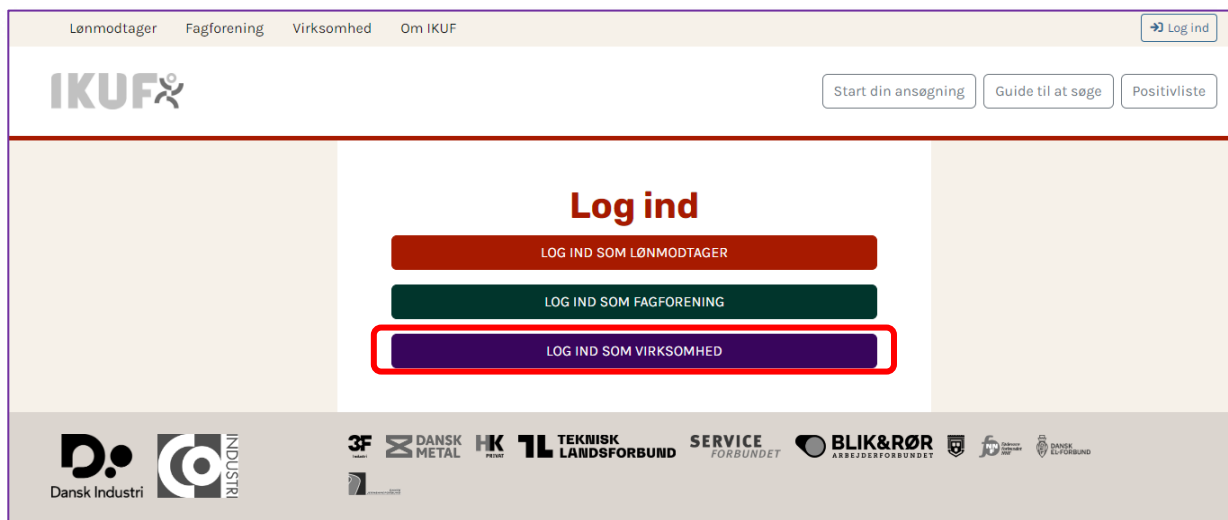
Lønmodtager Fagforening Virksomhed Om IKUF

Log ind

IKUF

Start din ansøgning Guide til at søge Positivliste

Log ind

LOG IND SOM LØNMODTAGER

LOG IND SOM FAGFORENING

LOG IND SOM VIRKSOMHED

D Dansk Industri

CO INDUSTRI

3F Industri

DANSK METAL

HK PRIVAT

TEKNISK LANDSFORBUND

SERVICE FORBUNDET

BLIK&RØR ARBEJDERFORBUNDET

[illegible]

DANSK EL-FORBUND

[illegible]